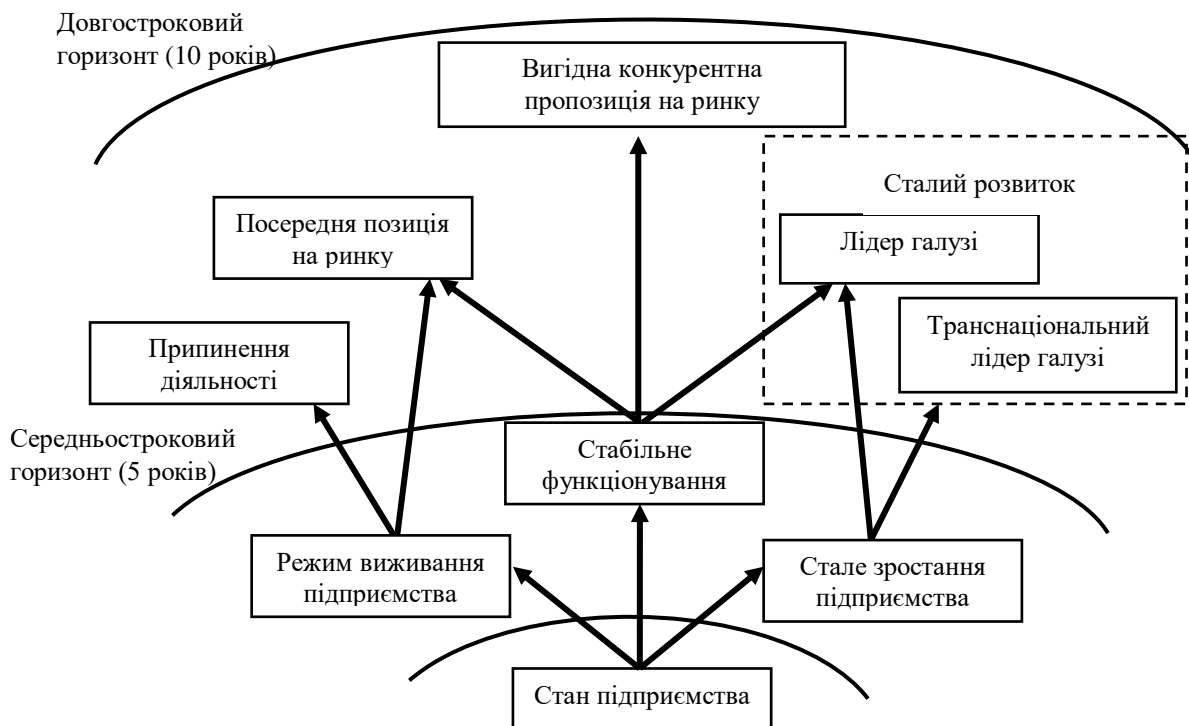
Довгостроковий горизонт (10 років)

Вигідна конкурентна пропозиція на ринку

Сталий розвиток

Посередня позиція на ринку

Лідер галузі

Транснаціональний лідер галузі

Припинення діяльності

Середньостроковий горизонт (5 років)

Стабільне функціонування

Режим виживання підприємства

Стале зростання підприємства

Стан підприємства